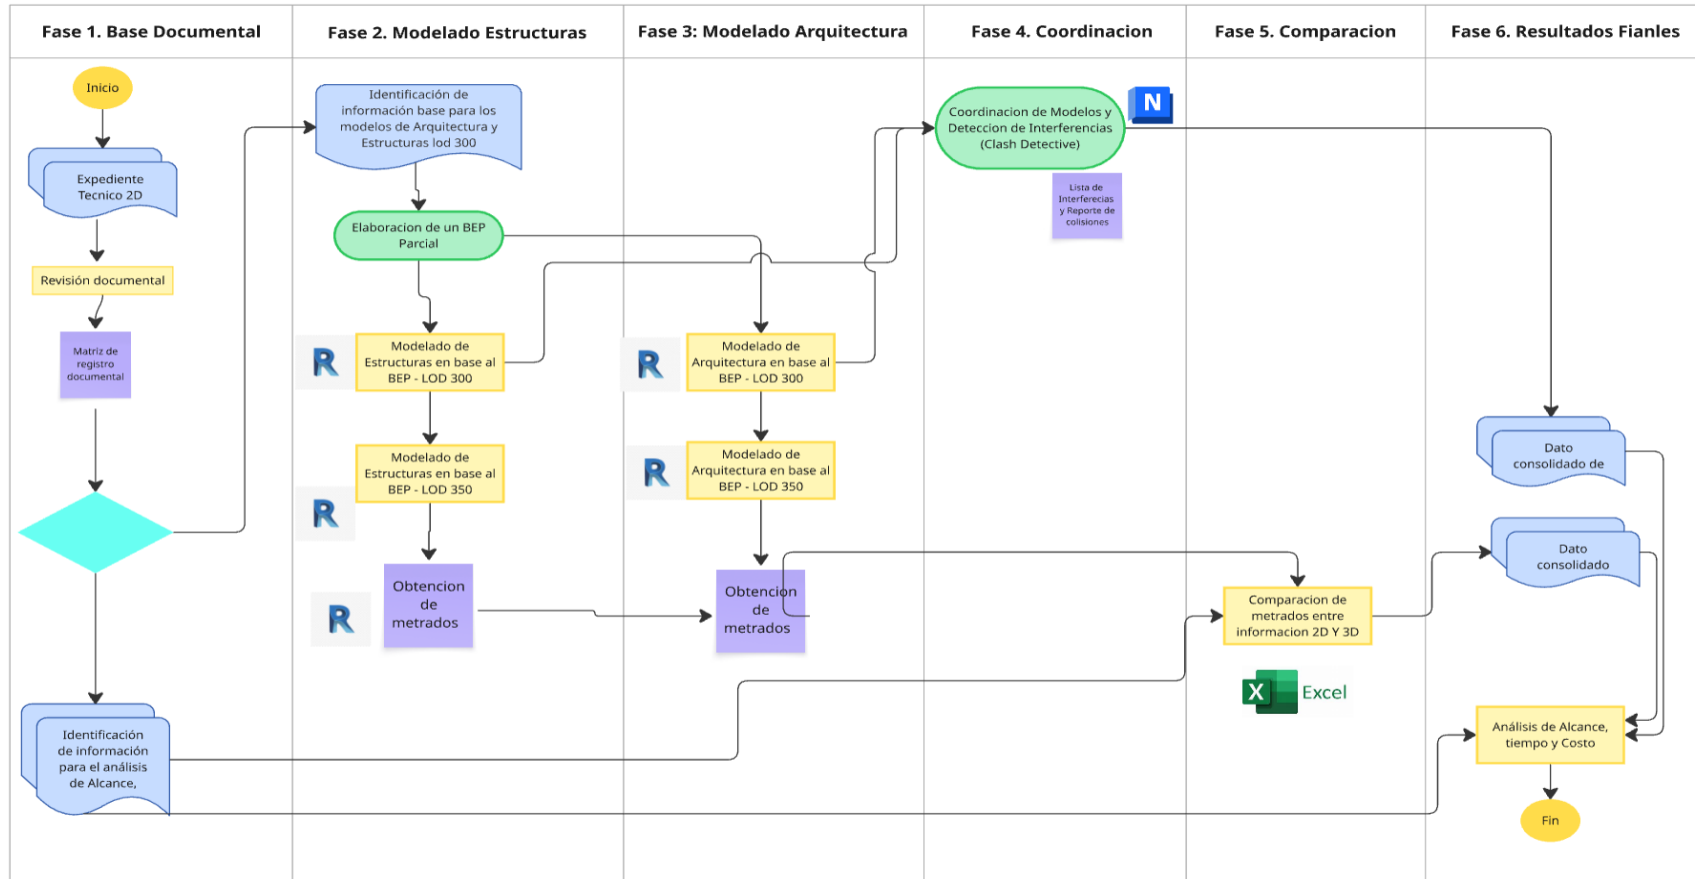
Fase 1. Base Documental

Fase 2. Modelado Estructuras

Fase 3: Modelado Arquitectura

Fase 4. Coordinacion

Fase 5. Comparacion

Fase 6. Resultados Fianles

Inicio

Expediente Tecnico 2D

Revisión documental

Matriz de registro documental

Identificación de información para el análisis de Alcance,

Identificación de información base para los modelos de Arquitectura y Estructuras lod 300

Elaboracion de un BEP Parcial

R

Modelado de Estructuras en base al BEP - LOD 300

Modelado de Estructuras en base al BEP - LOD 350

R

R

Obtencion de metrados

R

Modelado de Arquitectura en base al BEP - LOD 300

R

Modelado de Arquitectura en base al BEP - LOD 350

Obtencion de metrados

Coordinacion de Modelos y Deteccion de Interferencias (Clash Detective)

N

Lista de Interferecias y Reporte de colisiones

Comparacion de metrados entre informacion 2D Y 3D

Excel

Dato consolidado de

Dato consolidado

Análisis de Alcance, tiempo y Costo

Fin